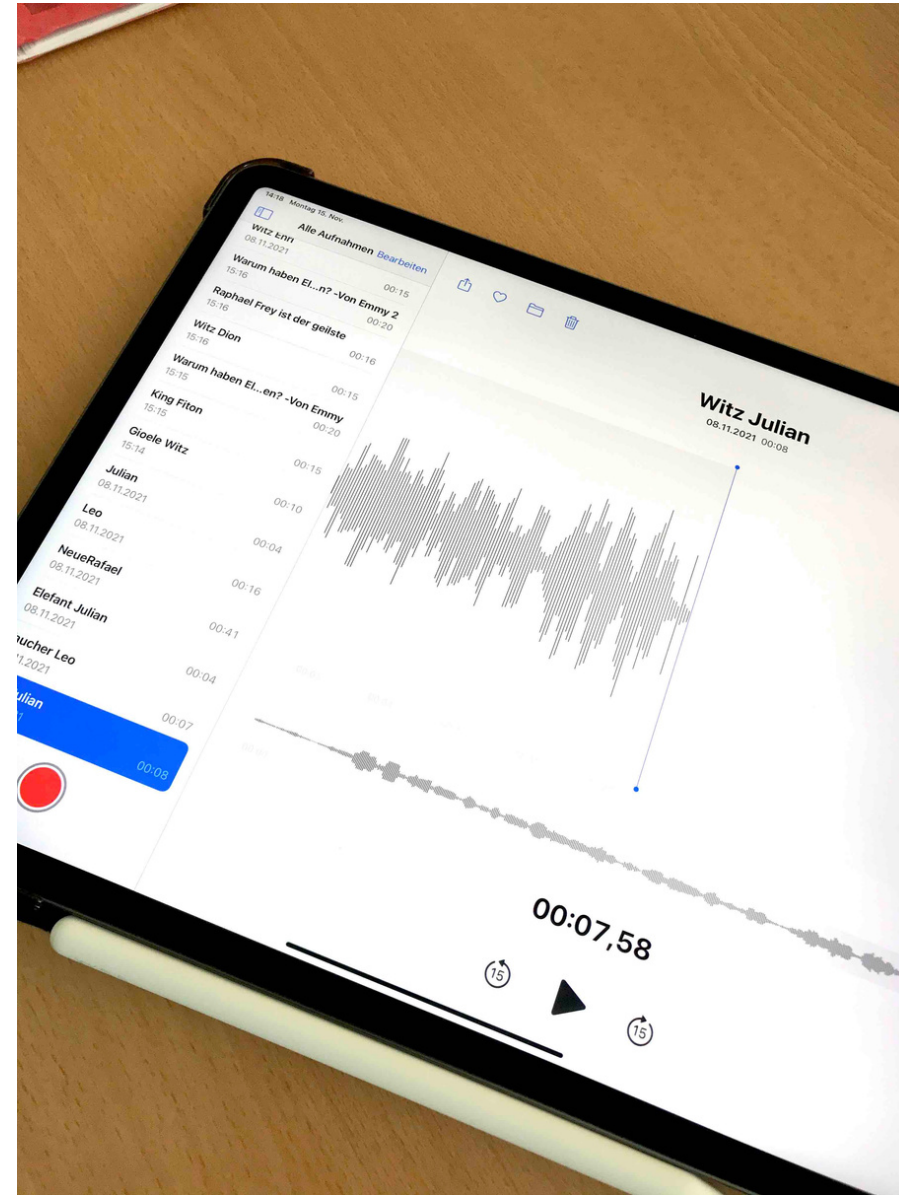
14:18 Montag 15. Nov.

Alle Aufnahmen Bearbeiten

Witz Emi
08.11.2021 00:15

Warum haben El...n? -Von Emmy 2
15:16 00:20

Raphael Frey ist der geilste
15:16 00:16

Witz Dion
15:16 00:15

Warum haben El...en? -Von Emmy
15:15 00:20

King Fiton
15:15 00:15

Gioele Witz
15:14 00:10

Julian
08.11.2021 00:04

Leo
08.11.2021 00:16

NeueRafael
08.11.2021 00:41

Elefant Julian
08.11.2021 00:04

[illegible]ucher Leo
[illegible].11.2021 00:07

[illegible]ulian
00:08

Witz Julian
08.11.2021 00:08

00:07,58

15

15